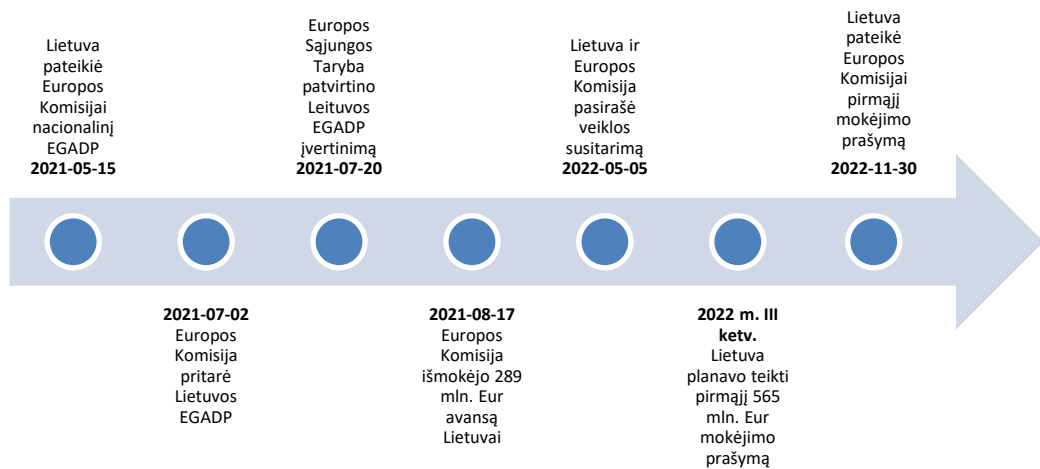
Lietuva pateikiė Europos Komisijai nacionalinį EGADP
**2021-05-15**

**2021-07-02**
Europos Komisija pritarė Lietuvos EGADP

Europos Sąjungos Taryba patvirtino Leituvos EGADP įvertinimą
**2021-07-20**

**2021-08-17**
Europos Komisija išmokėjo 289 mln. Eur avansą Lietuvai

Lietuva ir Europos Komisija pasirašė veiklos susitarimą
**2022-05-05**

**2022 m. III ketv.**
Lietuva planavo teikti pirmąjį 565 mln. Eur mokėjimo prašymą

Lietuva pateikė Europos Komisijai pirmąjį mokėjimo prašymą
**2022-11-30**